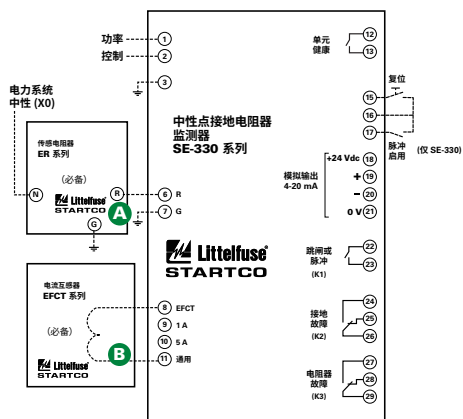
功率 1
控制 2
3

电力系统
中性 (X0)

传感电阻器
ER 系列

(必备)

N
R
Littelfuse
STARTCO
A
G

6 R
7 G

中性点接地电阻器
监测器
SE-330 系列

Littelfuse
STARTCO

电流互感器
EFCT 系列

(必备)

Littelfuse
STARTCO
B

8 EFCT
9 1 A
10 5 A
11 通用

单元
健康
12
13

复位
15
16
17
脉冲
启用
(仅 SE-330)

+24 Vdc 18
模拟输出
4-20 mA
+ 19
− 20
0 V 21

跳闸或
脉冲
(K1)
22
23

接地
故障
(K2)
24
25
26

电阻器
故障
(K3)
27
28
29